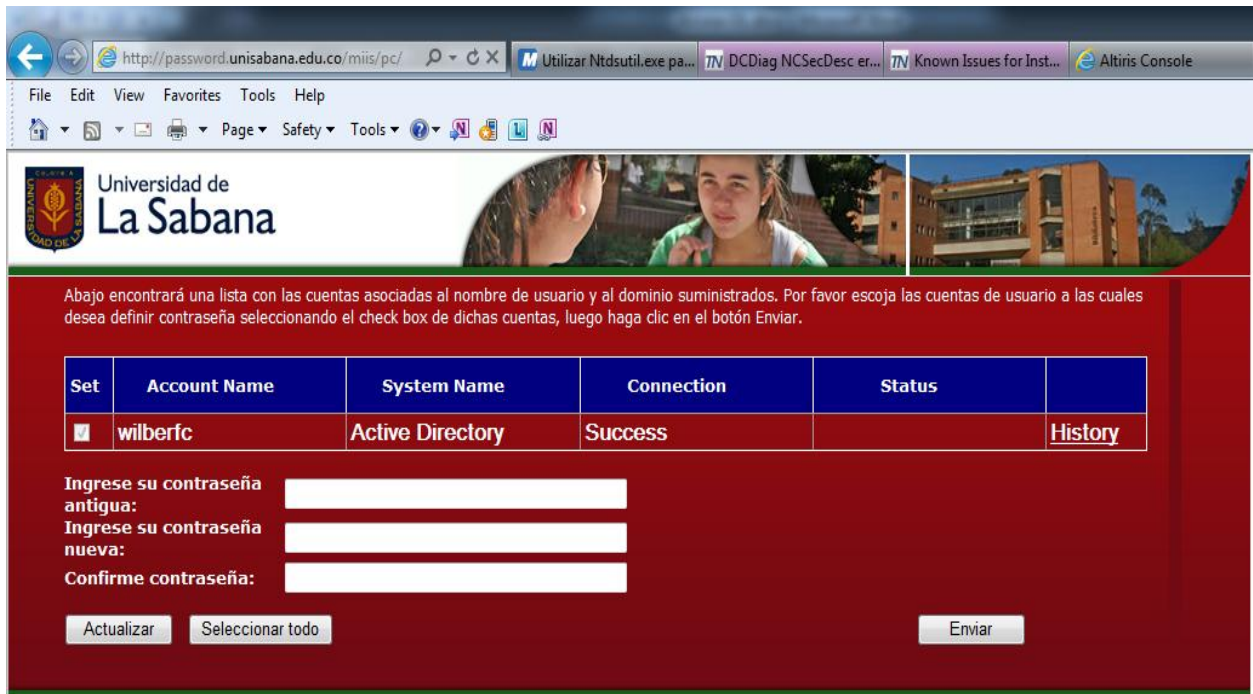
http://password.unisabana.edu.co/miis/pc/

Utilizar Ntdsutil.exe pa...

DCDiag NCSecDesc er...

Known Issues for Inst...

Altiris Console

File Edit View Favorites Tools Help

Page ▾ Safety ▾ Tools ▾

UNIVERSIDAD DE LA SABANA

Universidad de
La Sabana

Abajo encontrará una lista con las cuentas asociadas al nombre de usuario y al dominio suministrados. Por favor escoja las cuentas de usuario a las cuales desea definir contraseña seleccionando el check box de dichas cuentas, luego haga clic en el botón Enviar.

| Set | Account Name | System Name | Connection | Status | |
|---|---|---|---|---|---|
| ☑ | wilberfc | Active Directory | Success | | History |

Ingrese su contraseña antigua:

Ingrese su contraseña nueva:

Confirme contraseña:

Actualizar

Seleccionar todo

Enviar